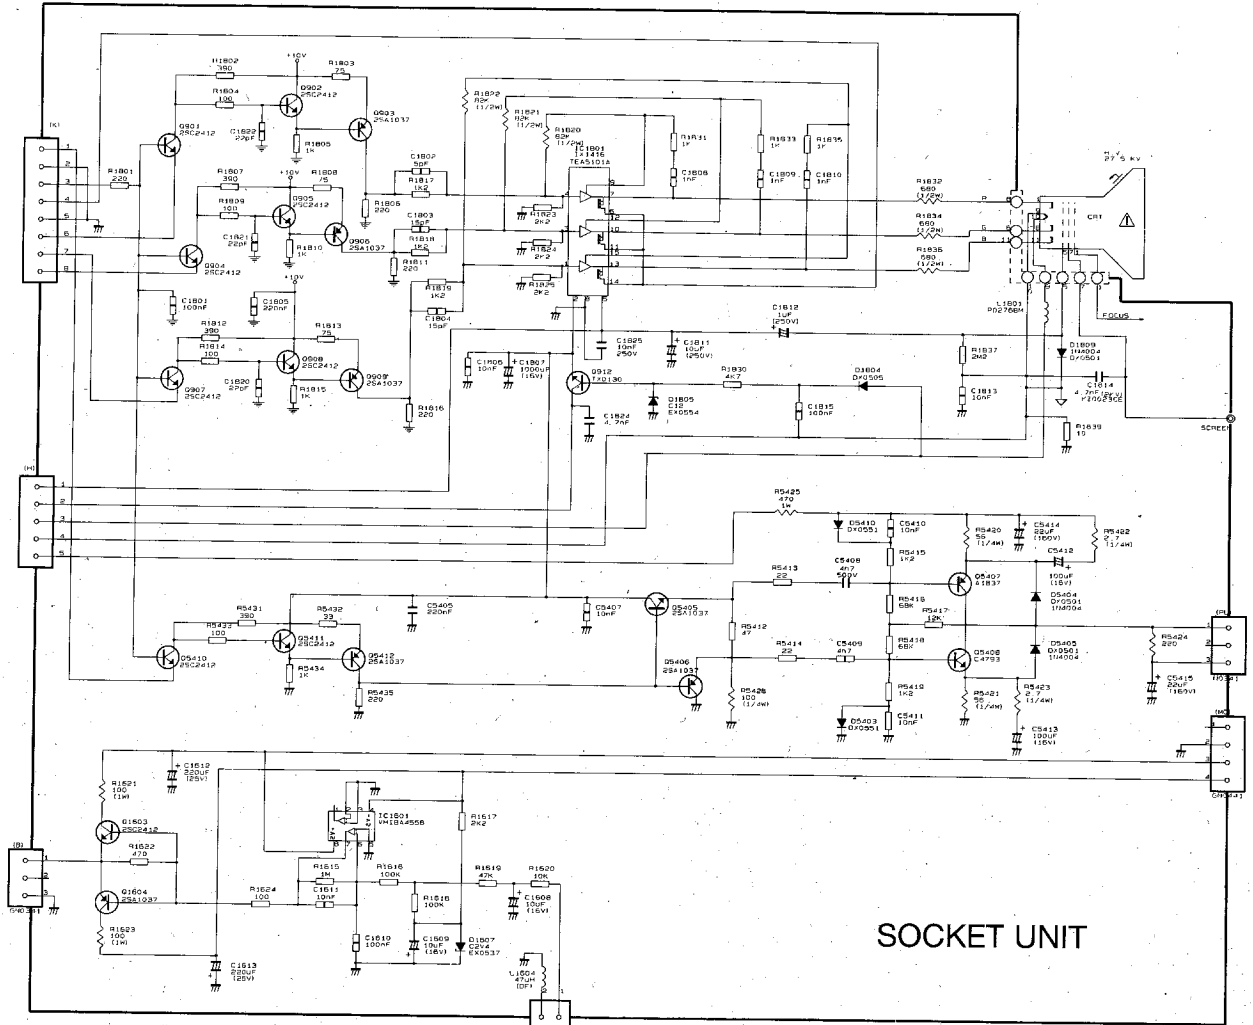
R1802
390

+10V

R1803
75

R1804
100

Q902
2SC2412

Q903
2SA1037

Q901
2SC2412

C1822
22pF

R1805
1K

(K)
1
2
3
4
5
6
7
8

R1801
220

R1807
390

+10V

R1808
75

R1809
100

Q905
2SC2412

Q906
2SA1037

C1821
22pF

R1810
1K

Q904
2SC2412

+10V

C1801
100nF

C1805
220nF

R1812
390

R1813
75

R1814
100

Q908
2SC2412

Q909
2SA1037

Q907
2SC2412

C1820
27pF

R1815
1K

R1816
220

R1822
82K
(1/2W)

R1821
82K
(1/2W)

R1820
82K
(1/2W)

IC1801
TEA5101A

C1802
5pF

R1817
1K2

R1806
220

C1803
15pF

R1818
1K2

R1811
220

R1819
1K2

C1804
15pF

R1823
2K2

R1824
2K2

R1825
2K2

R1831
1K

C1808
1nF

R1833
1K

C1809
1nF

R1835
1K

C1810
1nF

R1832
680
(1/2W)

R1834
680
(1/2W)

R1836
680
(1/2W)

H.V
27.5 KV

CRT

L1801
PD276BM

FOCUS

C1812
1uF
(250V)

C1825
10nF
250V

C1811
10uF
(250V)

C1806
10nF

C1807
1000uF
(16V)

Q912
FXD130

R1837
2M2

D1809
1N4004
DX0561

D1804
DX0505

R1830
4K7

D1805
C12
EX0554

C1815
100nF

C1813
10nF

C1814
4.7nF(2KV)
FX0523CE

C1824
4.7nF

R1839
15

SCREEN

(H)
1
2
3
4
5

R5425
470
1W

D5410
DX0551

C5410
10nF

R5420
56
(1/4W)

C5414
22uF
(160V)

R5422
2.7
(1/4W)

C5408
4n7
500V

R5415
1K2

C5412
100uF
(16V)

R5413
22

Q5407
A1837

D5404
DX0501
1N4004

R5431
390

R5432
33

C5405
220nF

C5407
10nF

Q5405
2SA1037

R5416
68K

R5417
12K

R5433
100

Q5411
2SC2412

Q5412
2SA1037

R5412
47

R5418
68K

D5405
DX0501
1N4004

(P)
1
2
3

R5424
220

Q5410
2SC2412

R5434
1K

R5414
22

C5409
4n7

Q5408
C4793

Q5406
2SA1037

R5435
220

R5428
100
(1/2W)

R5419
1K2

R5421
56
(1/4W)

R5423
2.7
(1/4W)

C5415
22uF
(160V)

D5403
DX0551

C5411
10nF

C5413
100uF
(16V)

(M)
1
2
3
4

C1612
220uF
(25V)

R1621
100
(1W)

Q1603
2SC2412

IC1601
VM1BA4558

R1617
2K2

(B)
1
2
3

R1622
470

R1615
1M

R1616
100K

R1619
47K

R1620
10K

Q1604
2SA1037

R1624
100

C1611
10nF

R1618
100K

C1608
10uF
(16V)

R1623
100
(1W)

C1610
100nF

C1609
10uF
(16V)

D1607
C2V4
EX0537

C1613
220uF
(25V)

L1604
47uH
(DF)

SOCKET UNIT